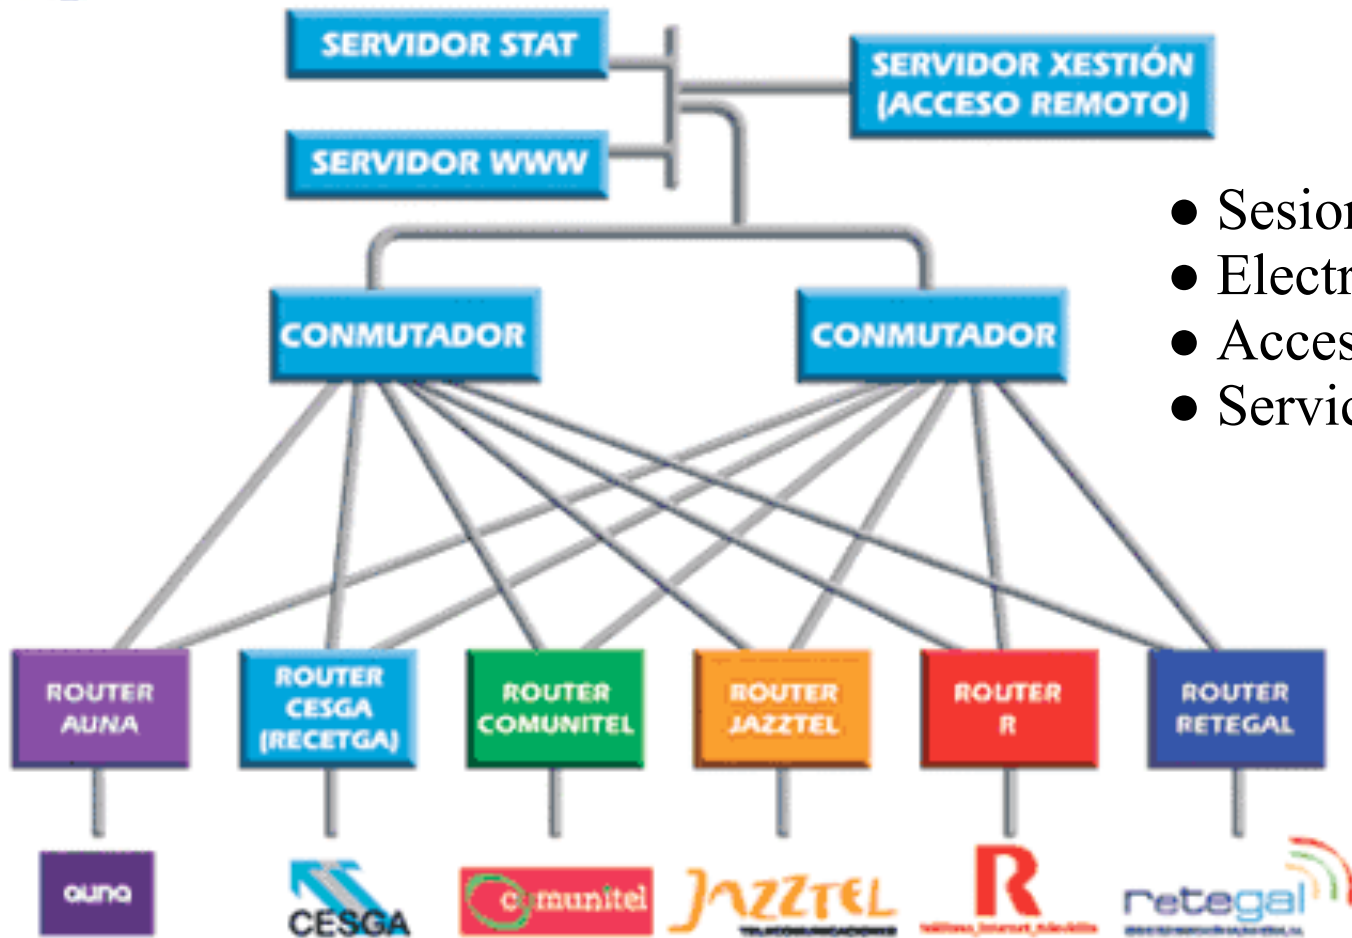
SERVIDOR STAT

SERVIDOR XESTIÓN (ACCESO REMOTO)

SERVIDOR WWW

• Sesion
• Electr
• Acces
• Servic

CONMUTADOR

CONMUTADOR

ROUTER AUNA

ROUTER CESGA (RECETGA)

ROUTER COMUNITEL

ROUTER JAZZTEL

ROUTER R

ROUTER RETEGAL

auna

CESGA

comunitel

JAZZTEL

R

retegal